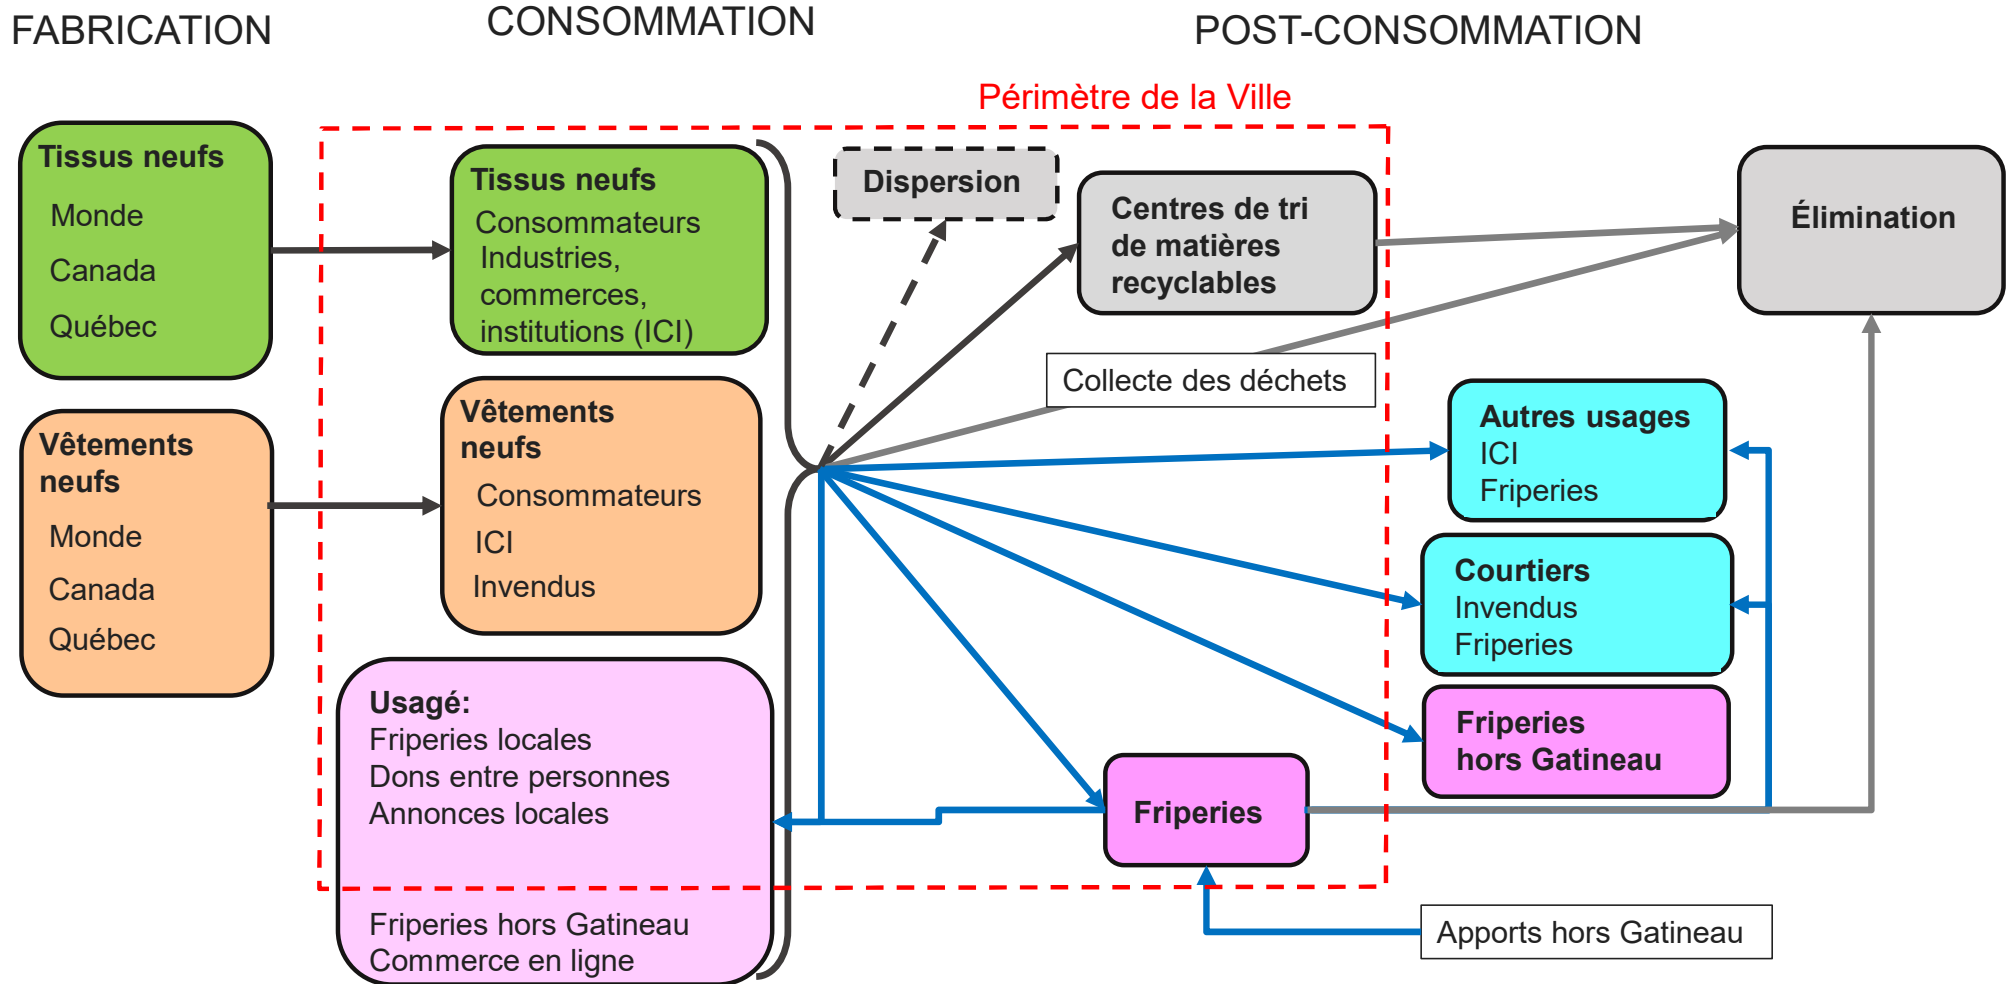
FABRICATION

CONSOMMATION

POST-CONSOMMATION

Périmètre de la Ville

**Tissus neufs**
Monde
Canada
Québec

**Tissus neufs**
Consommateurs
Industries, commerces, institutions (ICI)

**Dispersion**

**Centres de tri de matières recyclables**

**Élimination**

Collecte des déchets

**Vêtements neufs**
Monde
Canada
Québec

**Vêtements neufs**
Consommateurs
ICI
Invendus

**Autres usages**
ICI
Friperies

**Courtiers**
Invendus
Friperies

**Friperies hors Gatineau**

**Usagé:**
Friperies locales
Dons entre personnes
Annonces locales

Friperies hors Gatineau
Commerce en ligne

**Friperies**

Apports hors Gatineau